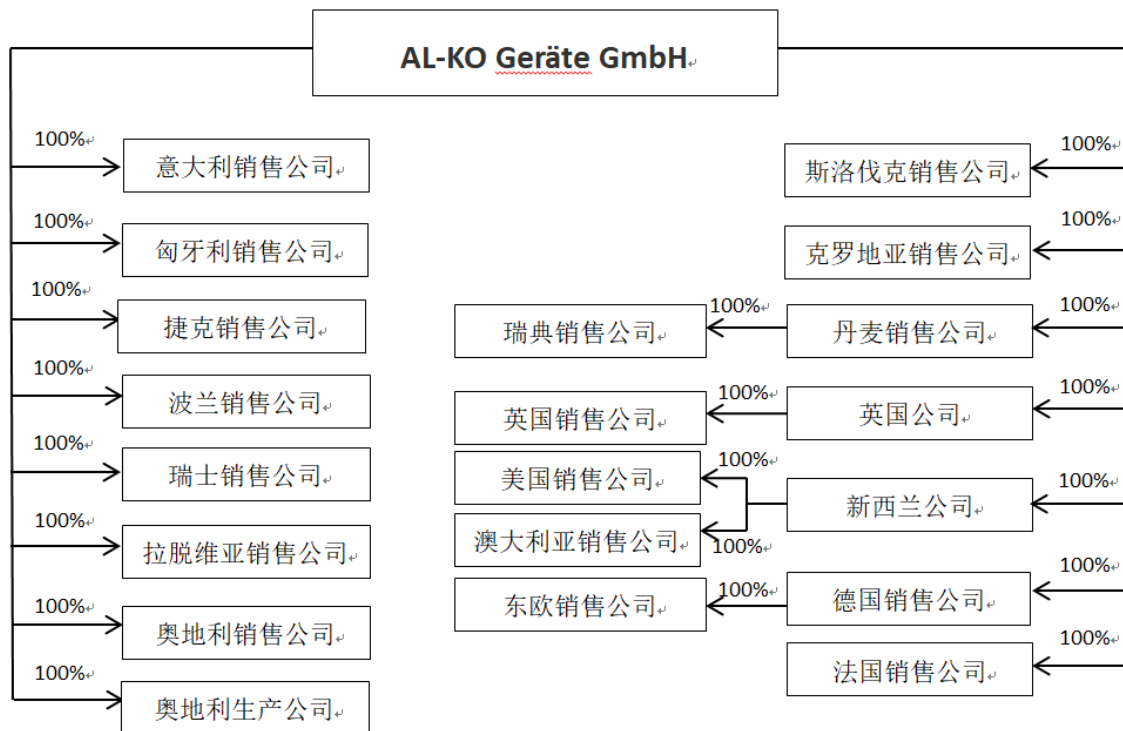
AL-KO Geräte GmbH

100% 意大利销售公司
100% 匈牙利销售公司
100% 捷克销售公司
100% 波兰销售公司
100% 瑞士销售公司
100% 拉脱维亚销售公司
100% 奥地利销售公司
100% 奥地利生产公司

100% 斯洛伐克销售公司
100% 克罗地亚销售公司
100% 丹麦销售公司
100% 瑞典销售公司
100% 英国公司
100% 英国销售公司
100% 新西兰公司
100% 美国销售公司
100% 澳大利亚销售公司
100% 德国销售公司
100% 东欧销售公司
100% 法国销售公司